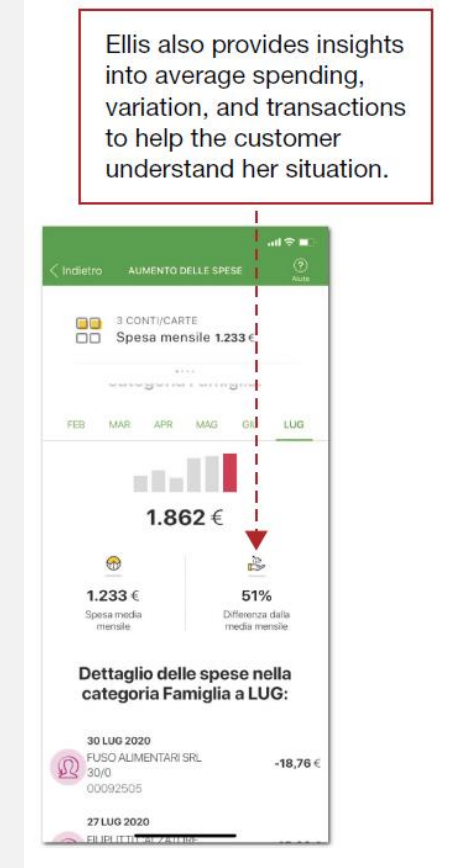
Ellis also provides insights into average spending, variation, and transactions to help the customer understand her situation.

< Indietro AUMENTO DELLE SPESE ? Aiuto

3 CONTI/CARTE
Spesa mensile 1.233 €

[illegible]

FEB MAR APR MAG GI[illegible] LUG

1.862 €

1.233 €
Spesa media mensile

51%
Differenza dalla media mensile

Dettaglio delle spese nella categoria Famiglia a LUG:

30 LUG 2020
FUSO ALIMENTARI SRL
30/0
00092505
-18,76 €

27 LUG 2020
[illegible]